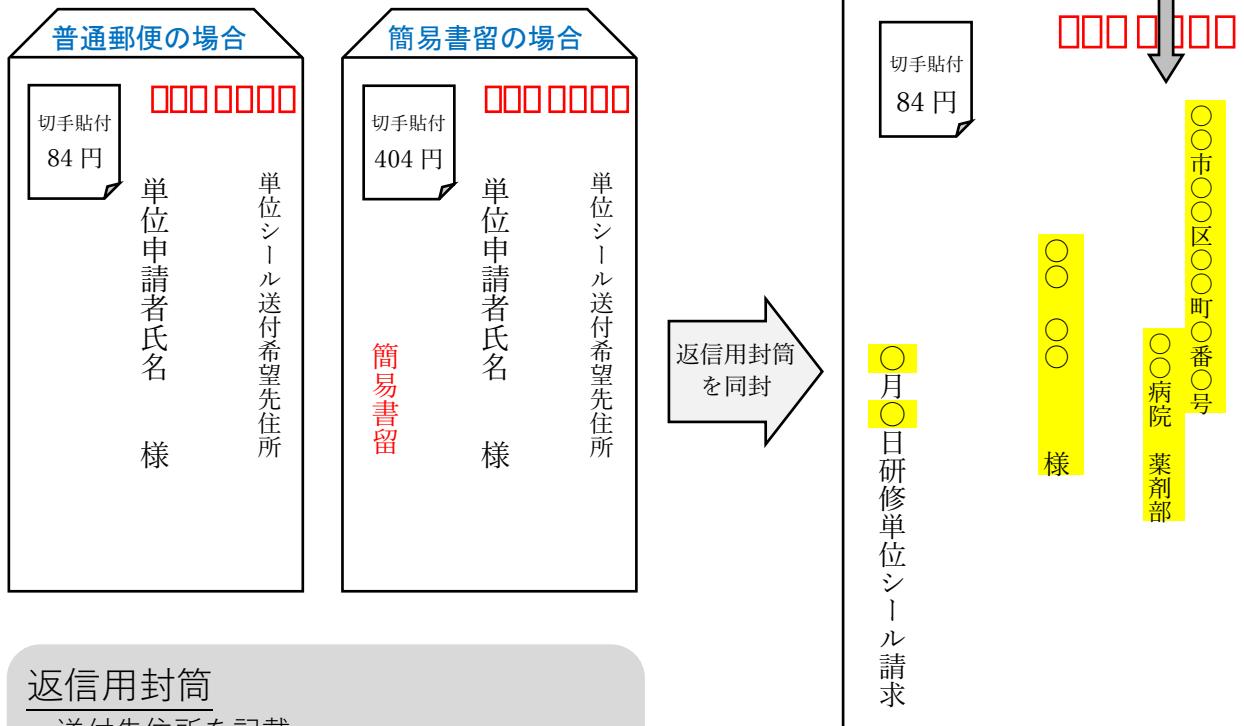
普通郵便の場合

切手貼付
84 円

単位シール送付希望先住所

単位申請者氏名　様

簡易書留の場合

切手貼付
404 円

単位シール送付希望先住所

単位申請者氏名　様

簡易書留

返信用封筒を同封

切手貼付
84 円

○○市○○区○○町○番○号

○○病院　薬剤部

○○　○○　様

○月○日研修単位シール請求

返信用封筒

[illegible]